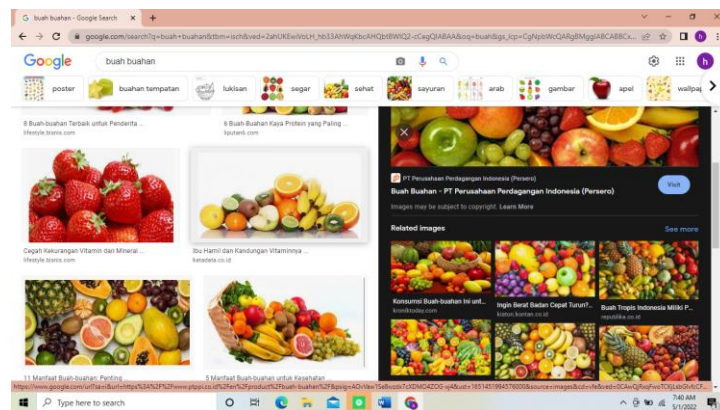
buah buahan - Google Search × +

google.com/search?q=buah+buahan&tbm=isch&ved=2ahUKEwiVoLH_hb33AhWqKbcAHQbtBWIQ2-cCegQIABAA&oq=buah&gs_lcp=CgNpbWcQARgBMggIABCABBCx...

Google

buah buahan

poster
buahan tempatan
lukisan
segar
sehat
sayuran
arab
gambar
apel
wallpa

8 Buah-buahan Terbaik untuk Penderita ...
lifestyle.bisnis.com

6 Buah-buahan Kaya Protein yang Paling ...
liputan6.com

Cegah Kekurangan Vitamin dan Mineral ...
lifestyle.bisnis.com

Ibu Hamil dan Kandungan Vitaminnya ...
ketadara.co.id

11 Manfaat Buah-buahan Penting ...

5 Manfaat Buah-buahan untuk Kesehatan ...

PT Perusahaan Perdagangan Indonesia (Persero)

Buah Buahan - PT Perusahaan Perdagangan Indonesia (Persero)

Visit

Images may be subject to copyright. Learn More

Related images

See more

Konsumsi Buah-buahan Ini unt...
kreditoday.com

Ingin Berat Badan Cepat Turun?...
kiaton.kontan.co.id

Buah Tropis Indonesia Miliki P...
republika.co.id

https://www.google.com/url?sa=i&url=https%3A%2F%2Fwww.ptppi.co.id%2Fen%2Fproduct%2Fbuah-buahan%2F&psig=AOvVaw15e8vzdx7cXDNO4ZOG-sj4&ust=1651451994576000&source=images&cd=vfe&ved=0CAwQjRxqFwoTCKjL6bGfv...

Type here to search

7:40 AM
5/1/2022